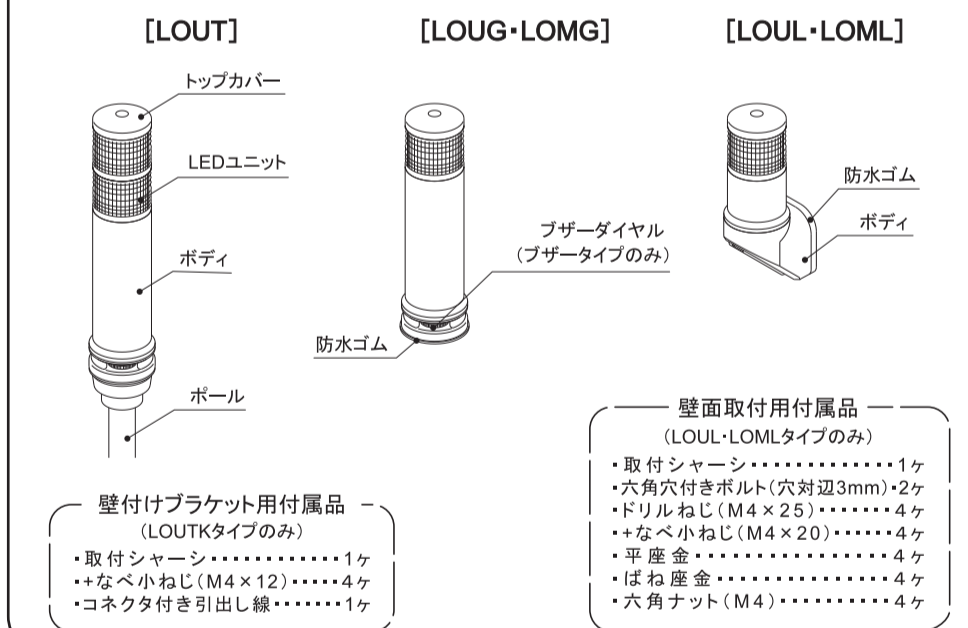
[LOUT]

トップカバー

LEDユニット

ボディ

ポール

[LOUG･LOMG]

ブザーダイヤル
(ブザータイプのみ)

防水ゴム

[LOUL･LOML]

防水ゴム

ボディ

壁付けブラケット用付属品
(LOUTKタイプのみ)
･取付シャーシ･････････････1ヶ
･+なべ小ねじ(M4×12)･････4ヶ
･コネクタ付き引出し線･･･････1ヶ

壁面取付用付属品
(LOUL･LOMLタイプのみ)
･取付シャーシ･･････････････1ヶ
･六角穴付きボルト(穴対辺3mm)･2ヶ
･ドリルねじ(M4×25)･･･････4ヶ
･+なべ小ねじ(M4×20)･･････4ヶ
･平座金･･･････････････････4ヶ
･ばね座金･････････････････4ヶ
･六角ナット(M4)････････････4ヶ